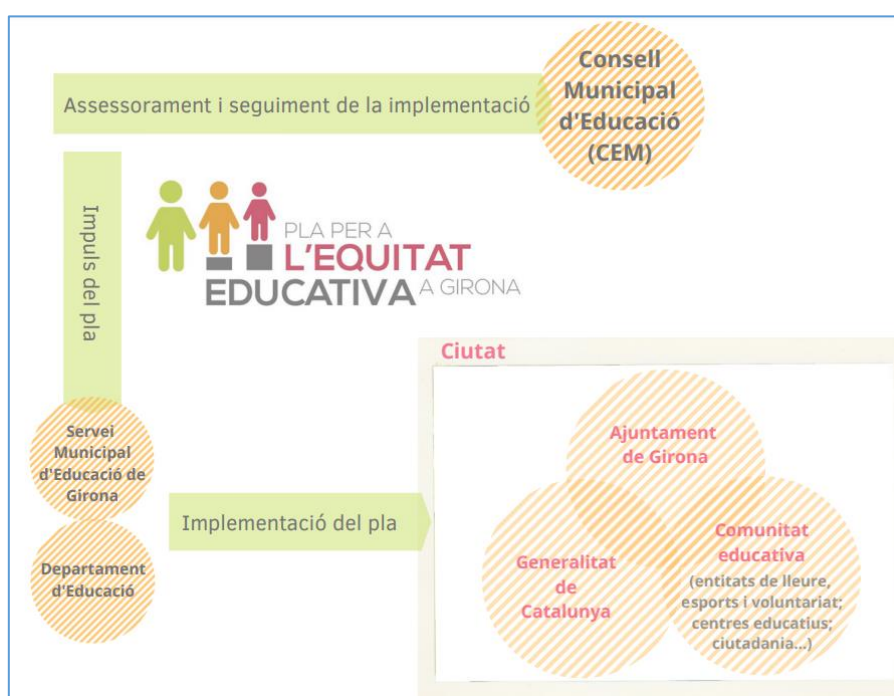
Assessorament i seguiment de la implementació

Consell Municipal d'Educació (CEM)

Impuls del pla

PLA PER A L'EQUITAT EDUCATIVA A GIRONA

Ciutat

Servei Municipal d'Educació de Girona

Departament d'Educació

Implementació del pla

Ajuntament de Girona

Generalitat de Catalunya

Comunitat educativa (entitats de lleure, esports i voluntariat; centres educatius; ciutadania...)